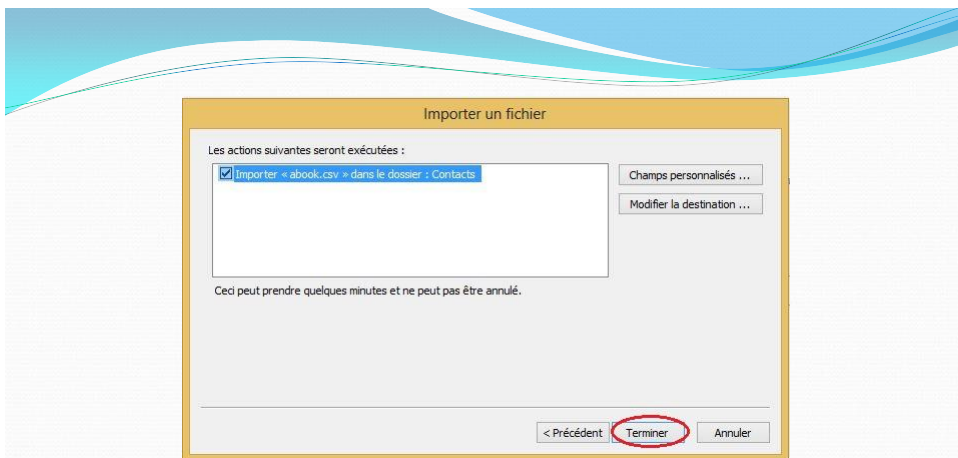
Importer un fichier

Les actions suivantes seront exécutées :

Importer « abook.csv » dans le dossier : Contacts

Champs personnalisés ...

Modifier la destination ...

Ceci peut prendre quelques minutes et ne peut pas être annulé.

< Précédent

Terminer

Annuler